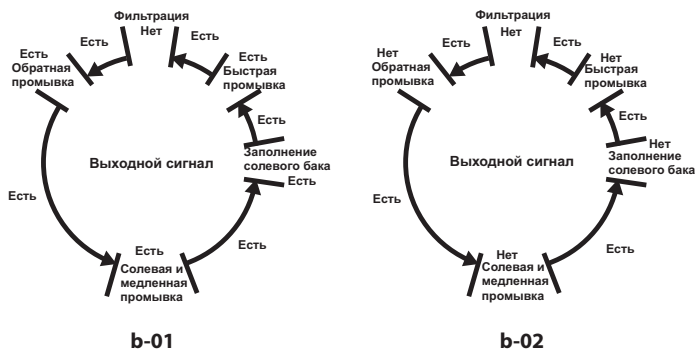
Фильтрация
Нет
Есть
Есть
Есть
Обратная промывка
Есть
Быстрая промывка
Есть
Заполнение солевого бака
Есть
Выходной сигнал
Есть
Есть
Солевая и медленная промывка
Есть

b-01

Фильтрация
Нет
Есть
Есть
Нет
Обратная промывка
Нет
Быстрая промывка
Есть
Нет
Заполнение солевого бака
Есть
Выходной сигнал
Есть
Нет
Солевая и медленная промывка
Есть

b-02